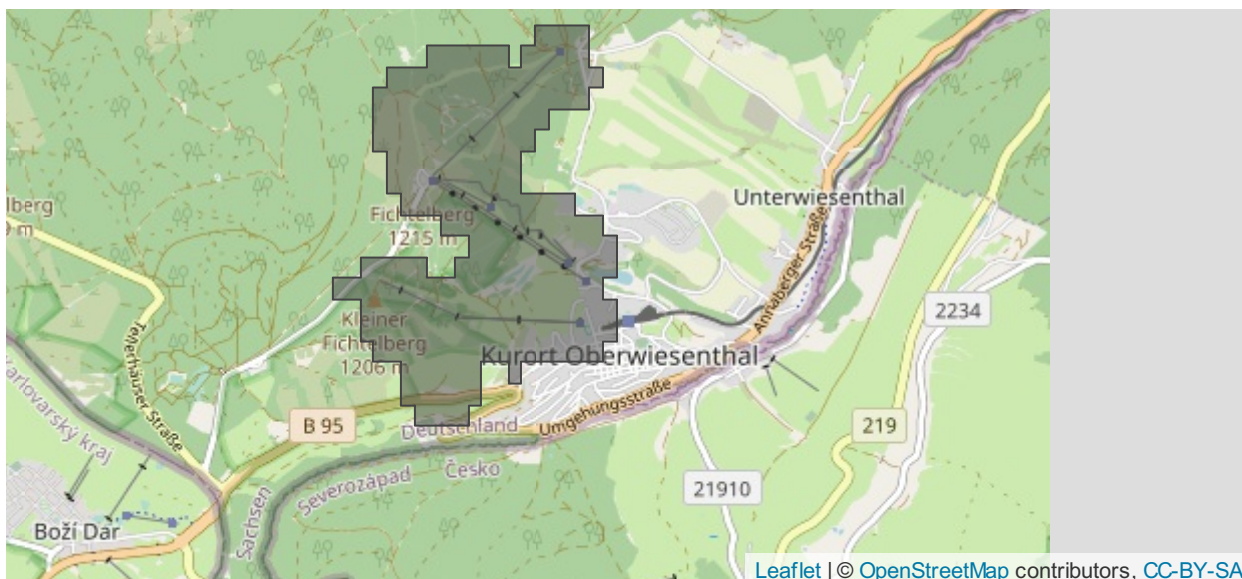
lberg
0 m

Fichtelberg
1215 m

Unterwiesenthal

Annaberger Straße

Kleiner
Fichtelberg
1206 m

Kurort Oberwiesenthal

2234

Tellerhäuser Straße

Karlovarský kraj

B 95

Deutschland

Umgehungsstraße

219

Severozápad

Česko

21910

Sachsen

Boží Dar

Leaflet | © OpenStreetMap contributors, CC-BY-SA